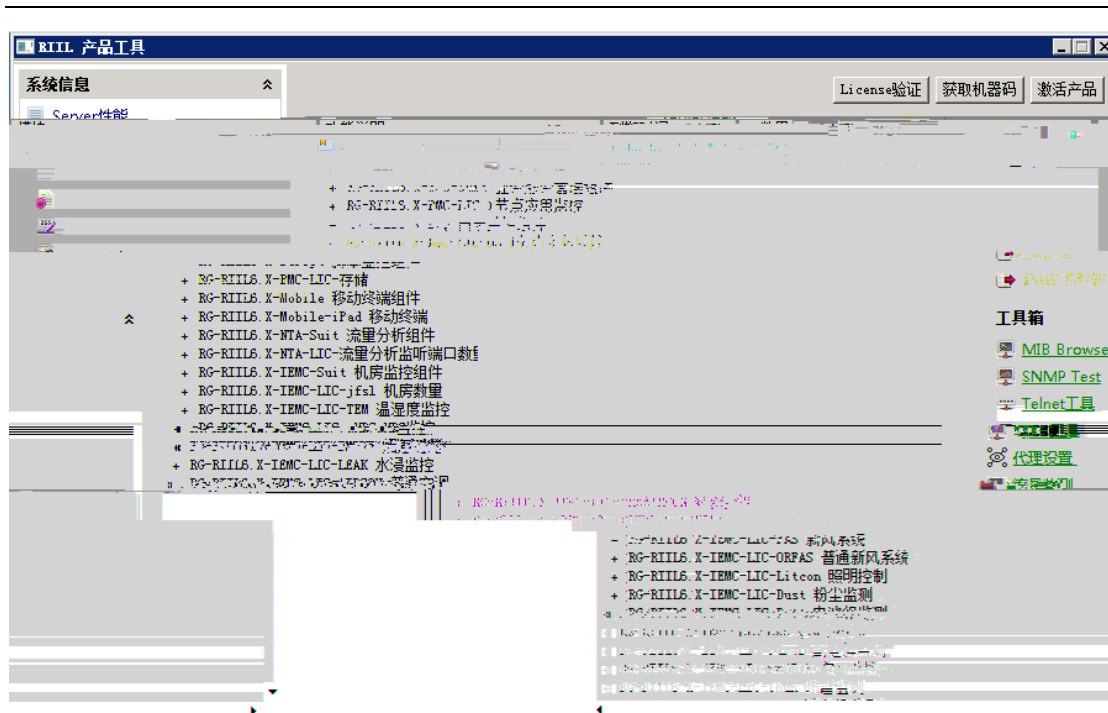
RIIL 产品工具

系统信息

Server性能

License验证 获取机器码 激活产品

+ RG-RIIL5.X-PMC-LIC 节点流量监控

+ RG-RIIL6.X-PMC-LIC-存储
+ RG-RIIL6.X-Mobile 移动终端组件
+ RG-RIIL6.X-Mobile-iPad 移动终端
+ RG-RIIL6.X-NTA-Suit 流量分析组件
+ RG-RIIL6.X-NTA-LIC-流量分析监听端口数
+ RG-RIIL6.X-IEMC-Suit 机房监控组件
+ RG-RIIL6.X-IEMC-LIC-jfsl 机房数量
+ RG-RIIL6.X-IEMC-LIC-TEM 温湿度监控
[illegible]
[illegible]
+ RG-RIIL6.X-IEMC-LIC-LEAK 水浸监控
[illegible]

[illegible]
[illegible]
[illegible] 新风系统
+ RG-RIIL6.X-IEMC-LIC-ORFAS 普通新风系统
+ RG-RIIL6.X-IEMC-LIC-Litcon 照明控制
+ RG-RIIL6.X-IEMC-LIC-Dust 粉尘监测
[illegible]

工具箱
MIB Browse
SNMP Test
Telnet工具
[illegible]
代理设置
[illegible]